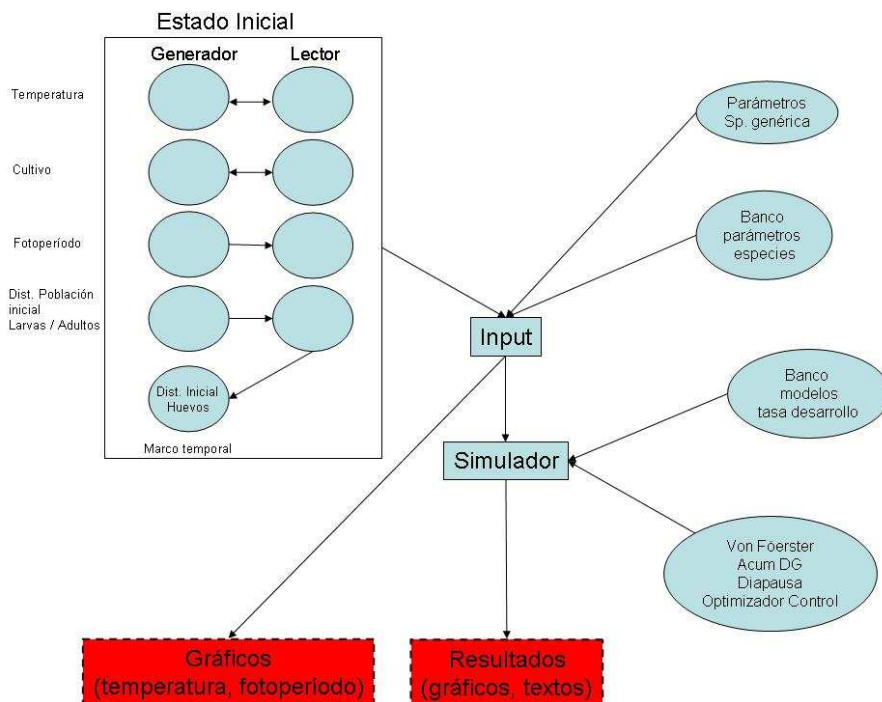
Estado Inicial

Generador

Lector

Temperatura

Cultivo

Fotoperíodo

Dist. Población inicial Larvas / Adultos

Dist. Inicial Huevos

Marco temporal

Parámetros Sp. genérica

Banco parámetros especies

Input

Banco modelos tasa desarrollo

Simulador

Von Föerster Acum DG Diapausa Optimizador Control

Gráficos (temperatura, fotoperíodo)

Resultados (gráficos, textos)